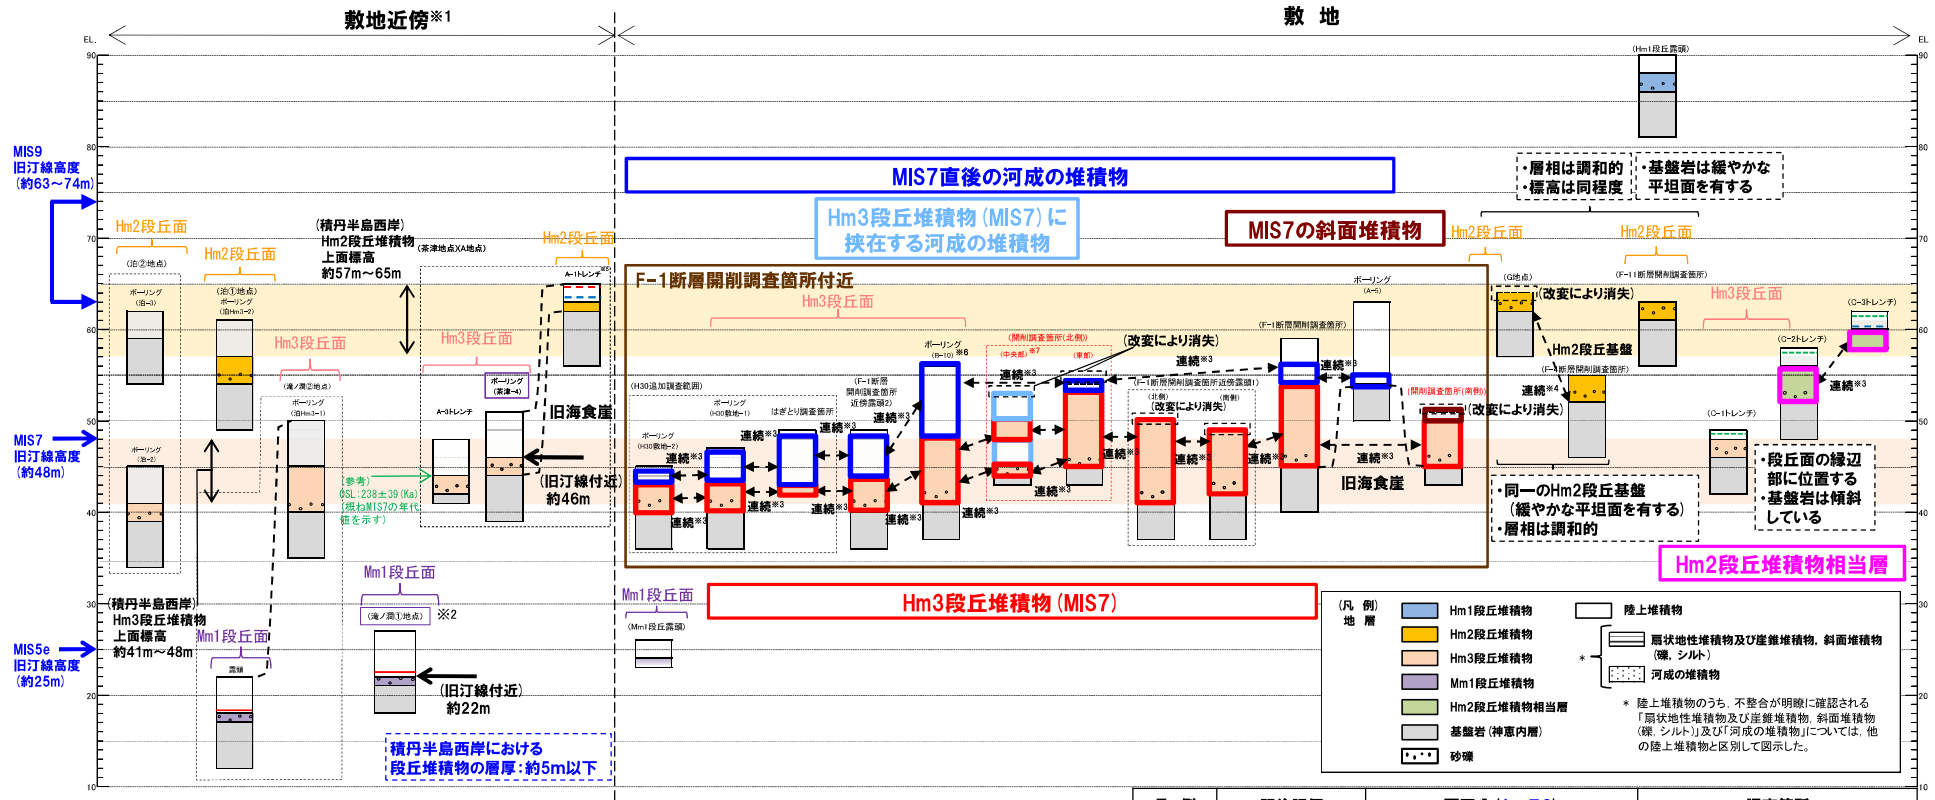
敷地近傍※1

敷 地

EL.

EL.

90
80
70
60
50
40
30
20
10

MIS9
旧汀線高度
(約63～74m)

MIS7
旧汀線高度
(約48m)

MIS5e
旧汀線高度
(約25m)

Hm2段丘面

Hm2段丘面

(積丹半島西岸)
Hm2段丘堆積物
上面標高
約57m～65m

(茶津地点XA地点)

Hm2段丘面

A-1トレンチ

(泊②地点)
ボーリング
(泊-1)

(泊①地点)
ボーリング
(泊Hm3-2)

ボーリング
(泊-2)

Hm3段丘面

(滝ノ澗②地点)
ボーリング
(泊Hm3-1)

Hm3段丘面

ボーリング
(茶津-4)

A-3トレンチ

旧海食崖

(参考)
OSL:238±39(Ka)
(概ねMIS7の年代値を示す)

(旧汀線付近)
約46m

(積丹半島西岸)
Hm3段丘堆積物
上面標高
約41m～48m

Mm1段丘面

露頭

Mm1段丘面

(滝ノ澗①地点)

※2

(旧汀線付近)
約22m

積丹半島西岸における
段丘堆積物の層厚:約5m以下

MIS7直後の河成の堆積物

Hm3段丘堆積物(MIS7)に
挟在する河成の堆積物

MIS7の斜面堆積物

F-1断層開削調査箇所付近

Hm3段丘面

(H30追加調査範囲)

ボーリング
(H30敷地-2)

ボーリング
(H30敷地-1)

はぎとり調査箇所

(F-1断層開削調査箇所近傍露頭2)

ボーリング
(B-10) ※6

(開削調査箇所(北側))
(中央部) ※7
(東側)

(改変により消失)

(F-1断層開削調査箇所近傍露頭1)
(北側)
(改変により消失)
(南側)

(F-1断層開削調査箇所)

ボーリング
(A-5)

(開削調査箇所(南側))

(改変により消失)

連続※3
連続※3
連続※3
連続※3
連続※3
連続※3
連続※3
連続※3
連続※3
連続※3
連続※3
連続※3
連続※3
連続※3
連続※3
連続※3
連続※3
連続※3

旧海食崖

(Hm1段丘露頭)

・層相は調和的
・標高は同程度

・基盤岩は緩やかな
平坦面を有する

Hm2段丘面

Hm2段丘面

(G地点)

(改変により消失)

(F-11断層開削調査箇所)

Hm3段丘面

(C-3トレンチ)

(C-2トレンチ)

Hm2段丘基盤

(F-1断層開削調査箇所)

連続※4

連続※3

(C-1トレンチ)

・同一のHm2段丘基盤
(緩やかな平坦面を有する)
・層相は調和的

・段丘面の縁辺
部に位置する
・基盤岩は傾斜
している

Hm2段丘堆積物相当層

Mm1段丘面

(Mm1段丘露頭)

Hm3段丘堆積物(MIS7)

(凡 例)
地 層

Hm1段丘堆積物
Hm2段丘堆積物
Hm3段丘堆積物
Mm1段丘堆積物
Hm2段丘堆積物相当層
基盤岩(神恵内層)
砂礫

陸上堆積物

扇状地性堆積物及び崖錐堆積物, 斜面堆積物
(礫, シルト)
河成の堆積物

*

* 陸上堆積物のうち, 不整合が明瞭に確認される「扇状地性堆積物及び崖錐堆積物, 斜面堆積物(礫, シルト)」及び「河成の堆積物」については, 他の陸上堆積物と区別して図示した。